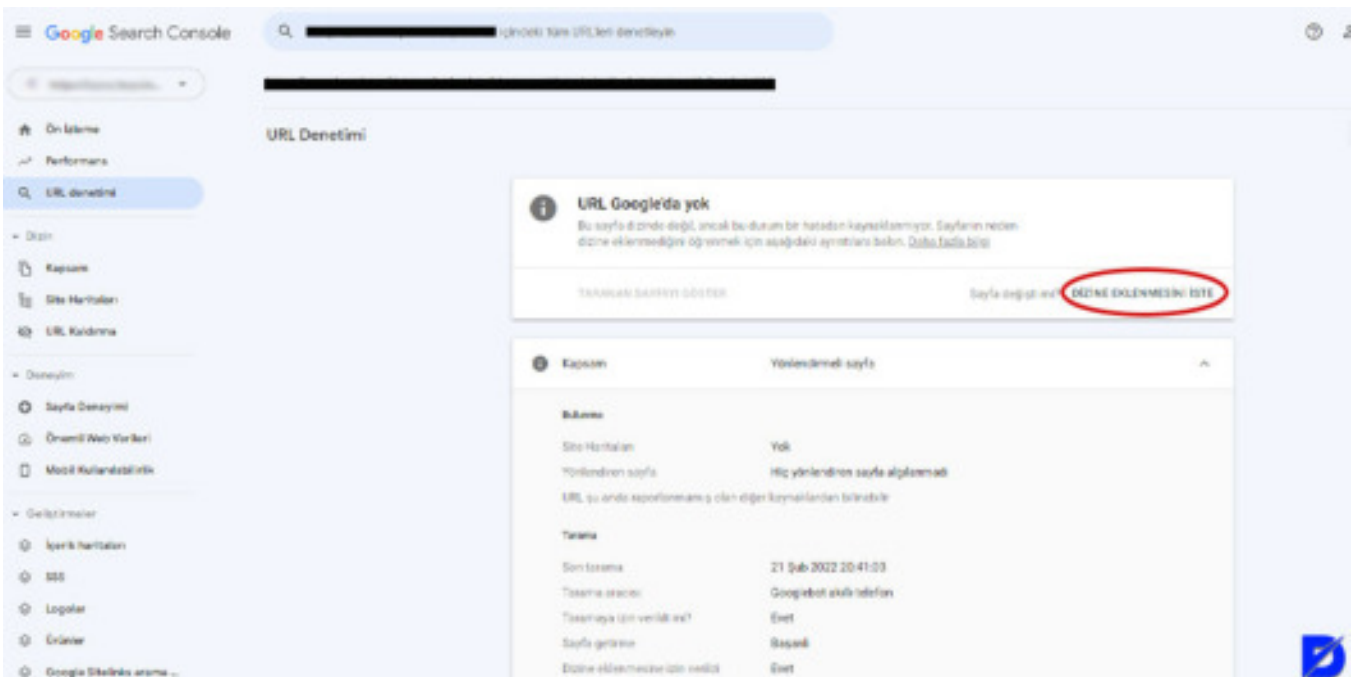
Google Search Console

içindeki tüm URL'leri denetleyin

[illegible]

Ön İzleme
Performans
URL denetimi

Dizin
Kapsam
Site Haritaları
URL Kaldırma

Deneyim
Sayfa Deneyimi
Önemli Web Verileri
Mobil Kullanılabilirlik

Geliştirmeler
İçerik haritaları
SSS
Logolar
Ürünler
Google Sitelinks arama ...

URL Denetimi

URL Google'da yok

Bu sayfa dizinde değil, ancak bu durum bir hatadan kaynaklanmıyor. Sayfanın neden dizine eklenmediğini öğrenmek için aşağıdaki ayrıntıları bulun. Daha fazla bilgi

TARANAN SAYFAYI GÖSTER

Sayfa değişti mi? DİZİNE EKLENMESİNİ İSTE

Kapsam    Yönlendirmeli sayfa

Bulunma
Site Haritaları    Yok
Yönlendiren sayfa    Hiç yönlendiren sayfa algılanmadı
URL şu anda raporlanmamış olan diğer kaynaklardan bilinebilir

Tarama
Son tarama    21 Şub 2022 20:41:03
Tarama aracısı    Googlebot akıllı telefon
Taramaya izin verildi mi?    Evet
Sayfa getirme    Başarılı
Dizine eklenmesine izin verildi    Evet